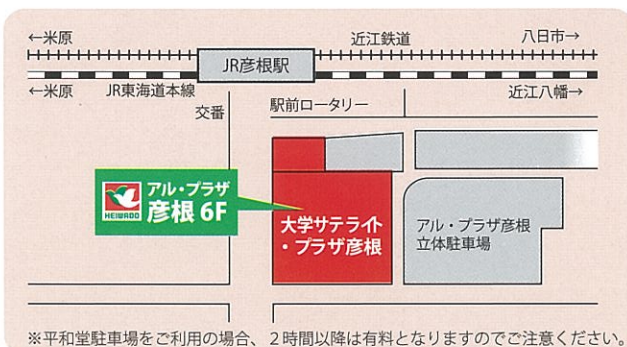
←米原

近江鉄道

八日市→

JR彦根駅

←米原

JR東海道本線

近江八幡→

交番

駅前ロータリー

HEIWADO

アル・プラザ
彦根 6F

大学サテライト
・プラザ彦根

アル・プラザ彦根
立体駐車場

※平和堂駐車場をご利用の場合、2時間以降は有料となりますのでご注意ください。